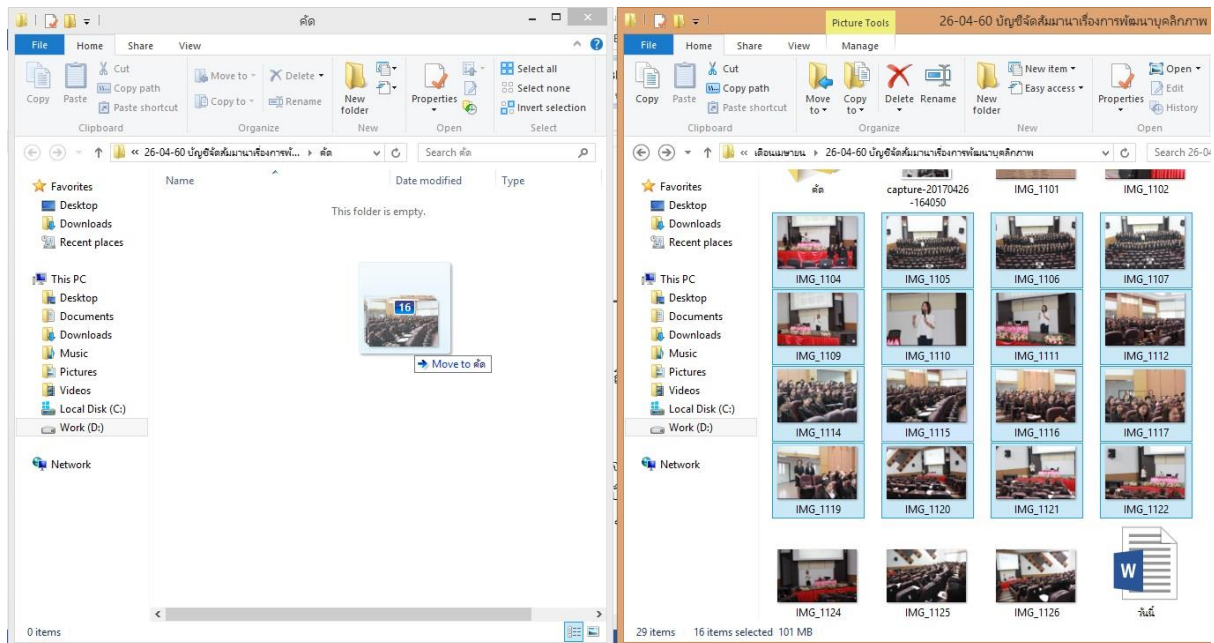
คัด

File Home Share View

Cut
Copy path
Copy Paste
Paste shortcut
Clipboard

Move to Delete
Copy to Rename
Organize

New folder
New

Properties
Open

Select all
Select none
Invert selection
Select

« 26-04-60 บัญชีจัดสัมมนาเรื่องการพั... › คัด

Search คัด

Favorites
Desktop
Downloads
Recent places

This PC
Desktop
Documents
Downloads
Music
Pictures
Videos
Local Disk (C:)
Work (D:)

Network

Name Date modified Type

This folder is empty.

16

Move to คัด

0 items

Picture Tools 26-04-60 บัญชีจัดสัมมนาเรื่องการพัฒนาบุคลิกภาพ

File Home Share View Manage

Cut
Copy path
Copy Paste
Paste shortcut
Clipboard

Move to Copy to Delete Rename
Organize

New folder
New item
Easy access
New

Properties
Open
Edit
History
Open

« เดือนเมษายน › 26-04-60 บัญชีจัดสัมมนาเรื่องการพัฒนาบุคลิกภาพ

Search 26-04

Favorites
Desktop
Downloads
Recent places

This PC
Desktop
Documents
Downloads
Music
Pictures
Videos
Local Disk (C:)
Work (D:)

Network

คัด
capture-20170426-164050
IMG_1101
IMG_1102
IMG_1104
IMG_1105
IMG_1106
IMG_1107
IMG_1109
IMG_1110
IMG_1111
IMG_1112
IMG_1114
IMG_1115
IMG_1116
IMG_1117
IMG_1119
IMG_1120
IMG_1121
IMG_1122
IMG_1124
IMG_1125
IMG_1126
วันนี้

29 items 16 items selected 101 MB